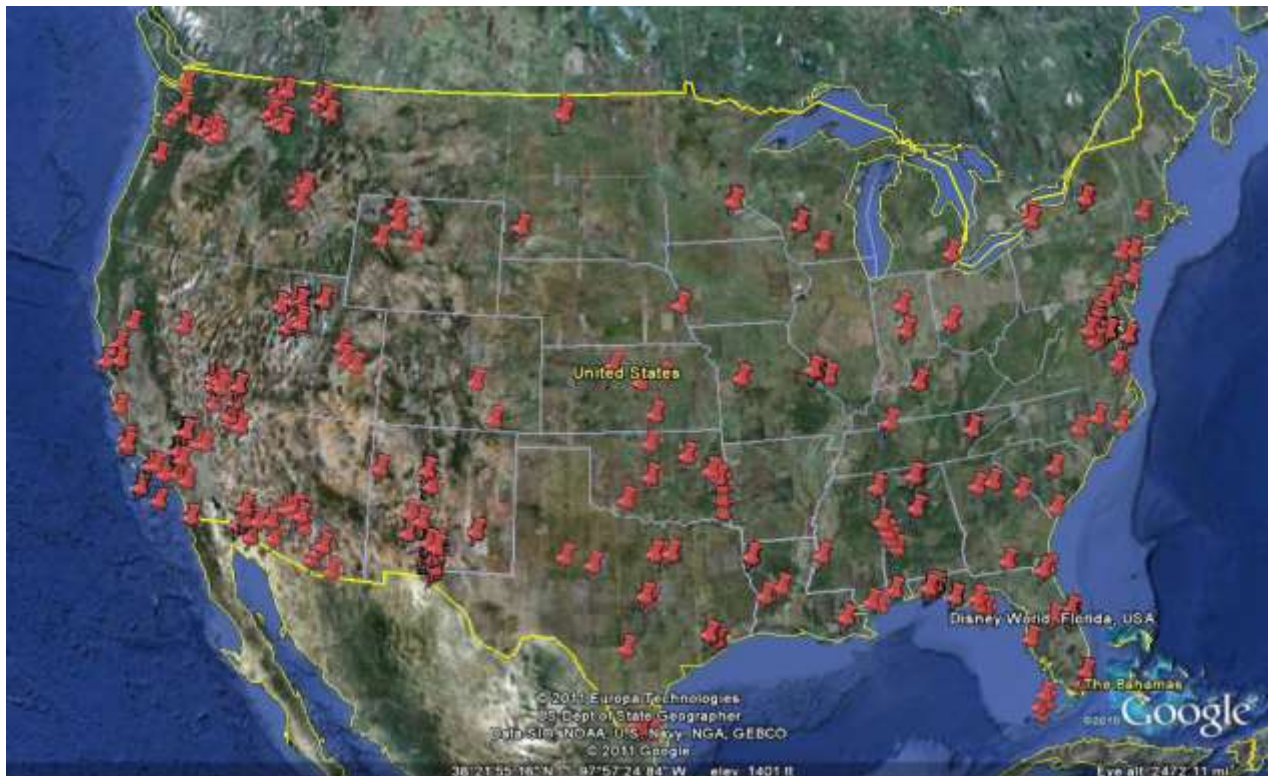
United States

Disney World, Florida, USA

The Bahamas

© 2011 Europa Technologies
US Dept of State Geographer
Data SIO, NOAA, U.S. Navy, NGA, GEBCO
© 2011 Google

©2010 Google

38°21'55.16" N 97°57'24.84" W elev 1401 ft

Eye alt 2477.11 mi